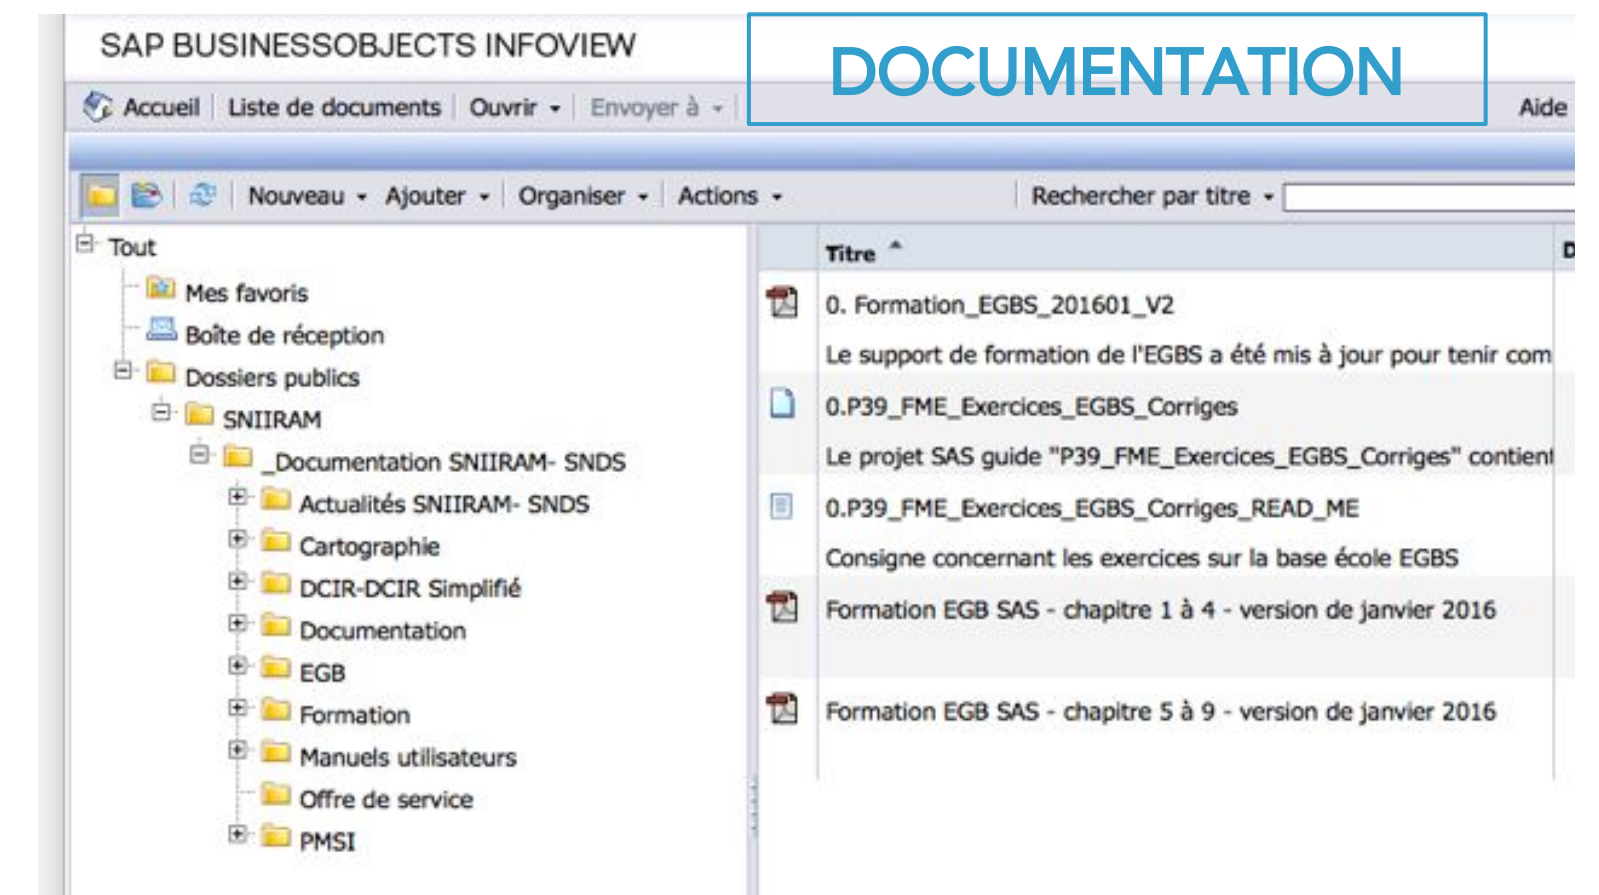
SAP BUSINESSOBJECTS INFOVIEW

DOCUMENTATION

Accueil | Liste de documents | Ouvrir | Envoyer à | Aide

Nouveau | Ajouter | Organiser | Actions | Rechercher par titre

Tout
Mes favoris
Boîte de réception
Dossiers publics
SNIIRAM
_Documentation SNIIRAM- SNDS
Actualités SNIIRAM- SNDS
Cartographie
DCIR-DCIR Simplifié
Documentation
EGB
Formation
Manuels utilisateurs
Offre de service
PMSI

Titre

0. Formation_EGBS_201601_V2
Le support de formation de l'EGBS a été mis à jour pour tenir com

0.P39_FME_Exercices_EGBS_Corriges
Le projet SAS guide "P39_FME_Exercices_EGBS_Corriges" contient

0.P39_FME_Exercices_EGBS_Corriges_READ_ME
Consigne concernant les exercices sur la base école EGBS

Formation EGB SAS - chapitre 1 à 4 - version de janvier 2016

Formation EGB SAS - chapitre 5 à 9 - version de janvier 2016